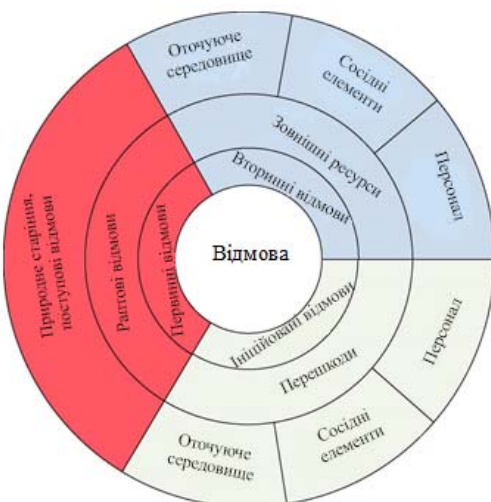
Відмова

Первинні відмови

Раптові відмови

Природне старіння, поступові відмови

Вторинні відмови

Зовнішні ресурси

Оточуюче середовище

Сосідні елементи

Персонал

Ініційовані відмови

Перешкоди

Персонал

Сосідні елементи

Оточуюче середовище